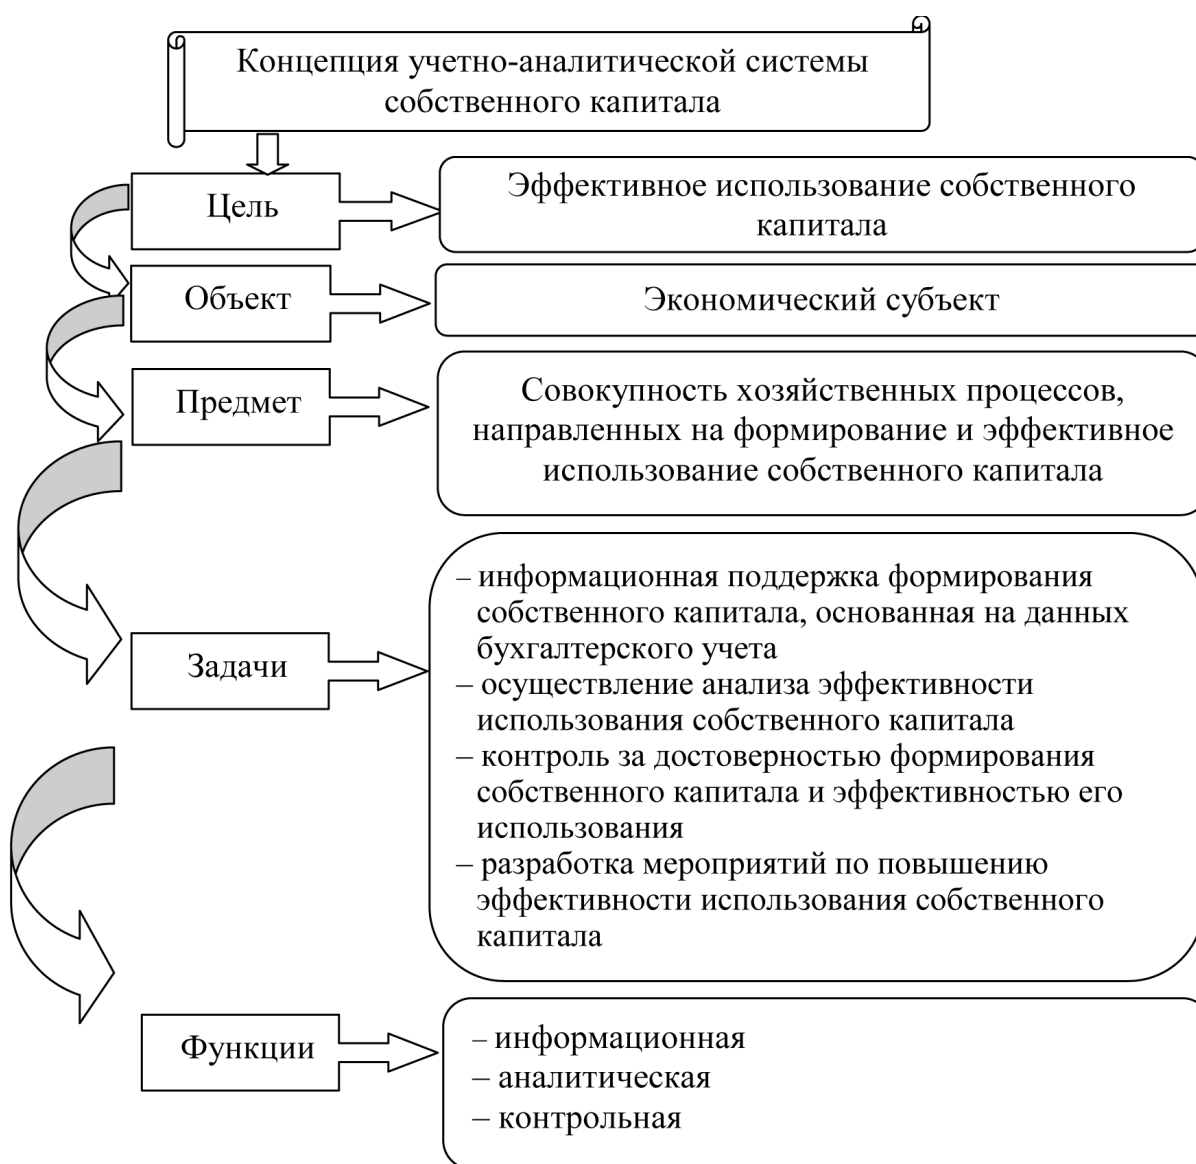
Концепция учетно-аналитической системы собственного капитала

Цель

Эффективное использование собственного капитала

Объект

Экономический субъект

Предмет

Совокупность хозяйственных процессов, направленных на формирование и эффективное использование собственного капитала

Задачи

– информационная поддержка формирования собственного капитала, основанная на данных бухгалтерского учета
– осуществление анализа эффективности использования собственного капитала
– контроль за достоверностью формирования собственного капитала и эффективностью его использования
– разработка мероприятий по повышению эффективности использования собственного капитала

Функции

– информационная
– аналитическая
– контрольная